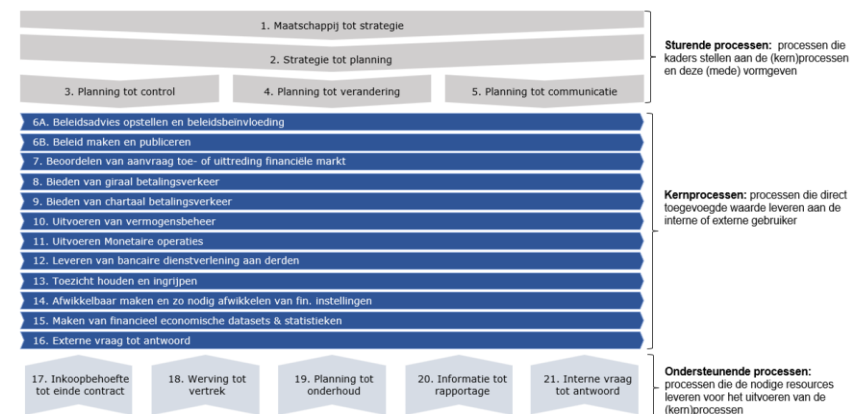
1. Maatschappij tot strategie

2. Strategie tot planning

3. Planning tot control

4. Planning tot verandering

5. Planning tot communicatie

**Sturende processen:** processen die kaders stellen aan de (kern)processen en deze (mede) vormgeven

6A. Beleidsadvies opstellen en beleidsbeinvloeding

6B. Beleid maken en publiceren

7. Beoordelen van aanvraag toe- of uittreding financiële markt

8. Bieden van giraal betalingsverkeer

9. Bieden van chartaal betalingsverkeer

10. Uitvoeren van vermogensbeheer

11. Uitvoeren Monetaire operaties

12. Leveren van bancaire dienstverlening aan derden

13. Toezicht houden en ingrijpen

14. Afwikkelbaar maken en zo nodig afwikkelen van fin. instellingen

15. Maken van financieel economische datasets & statistieken

16. Externe vraag tot antwoord

**Kernprocessen:** processen die direct toegevoegde waarde leveren aan de interne of externe gebruiker

17. Inkoopbehoefte tot einde contract

18. Werving tot vertrek

19. Planning tot onderhoud

20. Informatie tot rapportage

21. Interne vraag tot antwoord

**Ondersteunende processen:** processen die de nodige resources leveren voor het uitvoeren van de (kern)processen